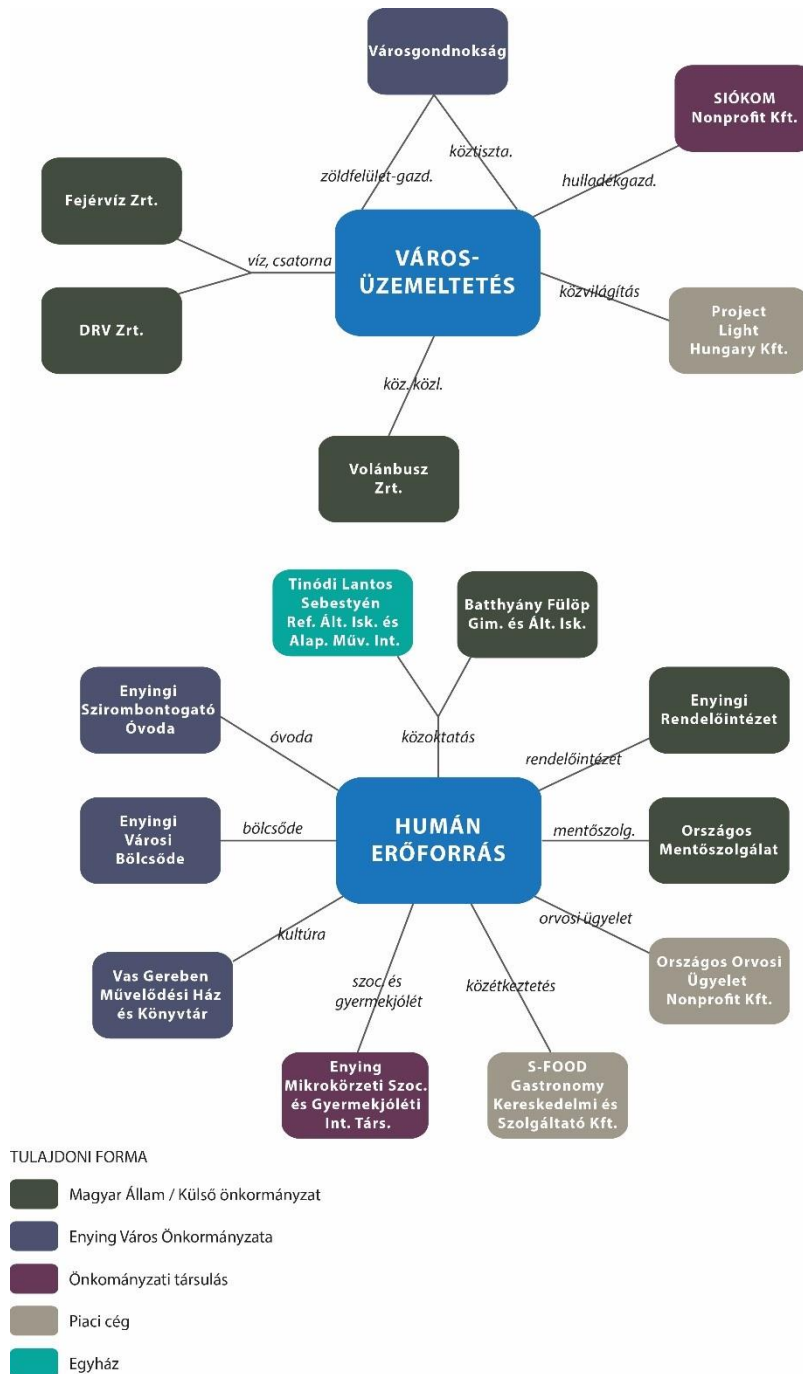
Városgondnokság

SIÓKOM Nonprofit Kft.

zöldfelület-gazd.

köztiszta.

hulladékgazd.

Fejérvíz Zrt.

víz, csatorna

VÁROS-ÜZEMELTETÉS

közvilágítás

DRV Zrt.

Project Light Hungary Kft.

köz. közl.

Volánbusz Zrt.

Tinódi Lantos Sebestyén Ref. Ált. Isk. és Alap. Műv. Int.

Batthyány Fülöp Gim. és Ált. Isk.

Enyingi Szirombontogató Óvoda

Enyingi Rendelőintézet

óvoda

közoktatás

rendelőintézet

Enyingi Városi Bölcsőde

bölcsőde

HUMÁN ERŐFORRÁS

mentőszolg.

Országos Mentőszolgálat

orvosi ügyelet

kultúra

Vas Gereben Művelődési Ház és Könyvtár

szoc. és gyermekjólét

közétkeztetés

Országos Orvosi Ügyelet Nonprofit Kft.

Enying Mikrokörzeti Szoc. és Gyermekjóléti Int. Társ.

S-FOOD Gastronomy Kereskedelmi és Szolgáltató Kft.

TULAJDONI FORMA

Magyar Állam / Külső önkormányzat

Enying Város Önkormányzata

Önkományzati társulás

Piaci cég

Egyház